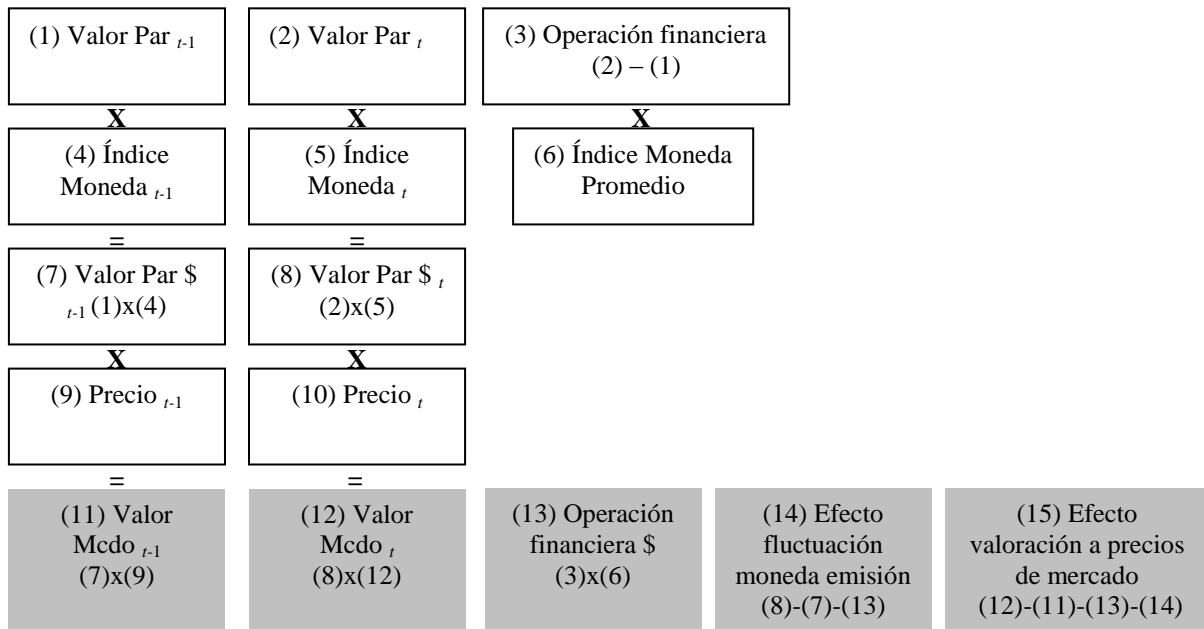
(1) Valor Par $_{t-1}$

(2) Valor Par $_{t}$

(3) Operación financiera (2) – (1)

X

X

X

(4) Índice Moneda $_{t-1}$

(5) Índice Moneda $_{t}$

(6) Índice Moneda Promedio

=

=

(7) Valor Par \$ $_{t-1}$ (1)x(4)

(8) Valor Par \$ $_{t}$ (2)x(5)

X

X

(9) Precio $_{t-1}$

(10) Precio $_{t}$

=

=

(11) Valor Mcdo $_{t-1}$ (7)x(9)

(12) Valor Mcdo $_{t}$ (8)x(12)

(13) Operación financiera \$ (3)x(6)

(14) Efecto fluctuación moneda emisión (8)-(7)-(13)

(15) Efecto valoración a precios de mercado (12)-(11)-(13)-(14)